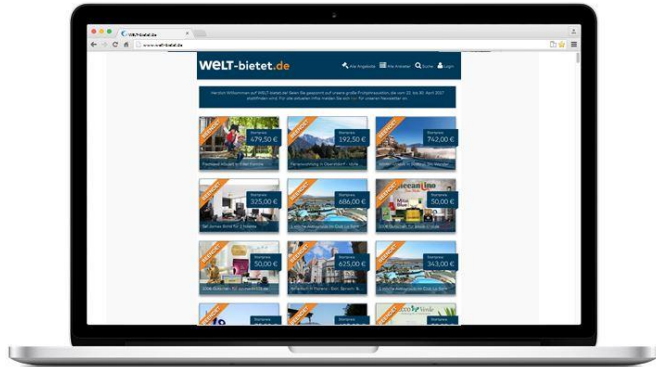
WELT-bietet.de

www.welt-bietet.de

WELT-bietet.de

Alle Angebote Alle Anbieter Suche Login

Herzlich Willkommen auf WELT bietet.de! Bieten Sie gespannt auf unsere große Frühjahrsauktion, die vom 22. bis 30. April 2017 stattfinden wird. Für alle aktuellen Infos melden Sie sich hier für unseren Newsletter an.

Startpreis 479,50 €

Startpreis 392,50 €

Startpreis 742,00 €

Startpreis 325,00 €

Startpreis 686,00 €

Startpreis 50,00 €

Startpreis 30,00 €

Startpreis 625,00 €

Startpreis 343,00 €

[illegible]